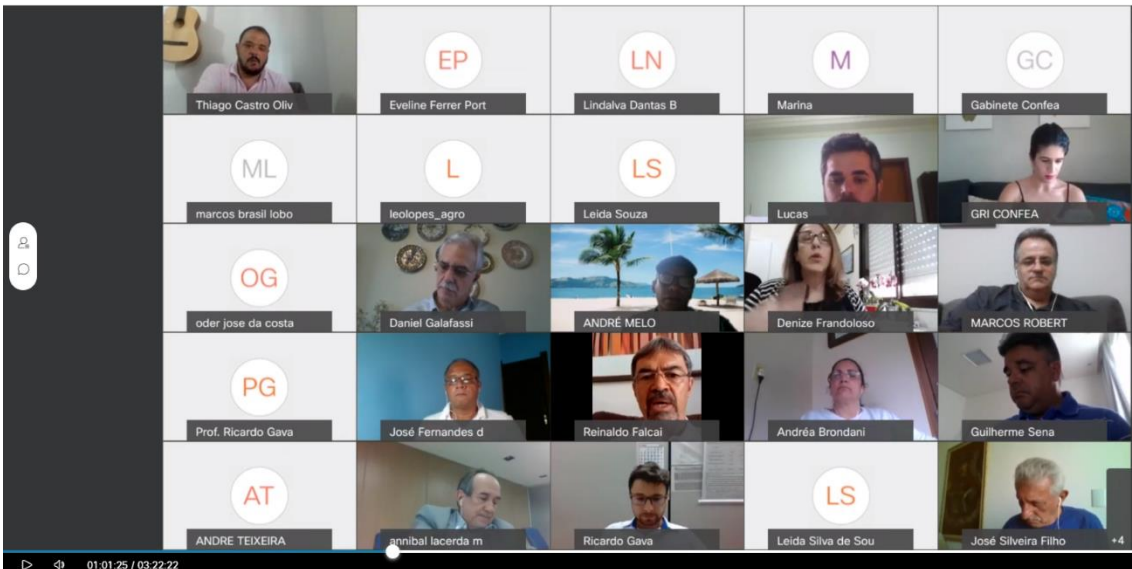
Thiago Castro Oliv

EP
Eveline Ferrer Port

LN
Lindalva Dantas B

M
Marina

GC
Gabinete Confea

ML
marcos brasil lobo

L
leolopes_agro

LS
Leida Souza

Lucas

GRI CONFEA

OG
oder jose da costa

Daniel Galafassi

ANDRÉ MELO

Denize Frandoloso

MARCOS ROBERT

PG
Prof. Ricardo Gava

José Fernandes d

Reinaldo Falcai

Andréa Brondani

Guilherme Sena

AT
ANDRE TEIXEIRA

annibal lacerda m

Ricardo Gava

LS
Leida Silva de Sou

José Silveira Filho

+4

01:01:25 / 03:22:22